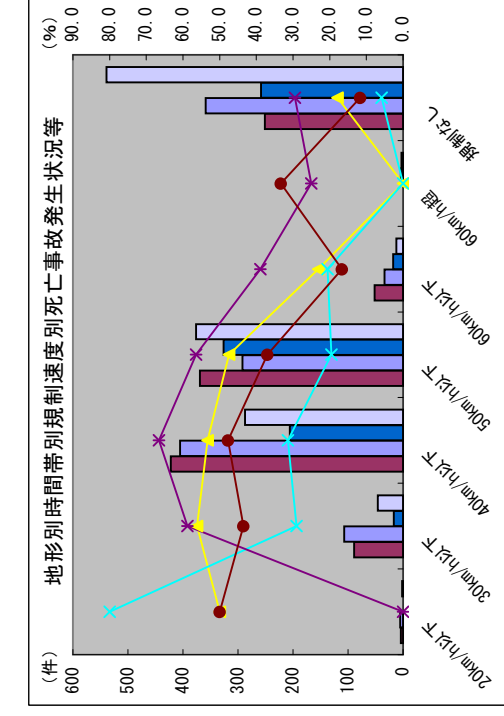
地形別時間帯別規制速度別死亡事故発生状況等

(件)
600
500
400
300
200
100
0

(%)
90.0
80.0
70.0
60.0
50.0
40.0
30.0
20.0
10.0
0.0

20km/h以下
30km/h以下
40km/h以下
50km/h以下
60km/h以下
60km/h超
規制なし